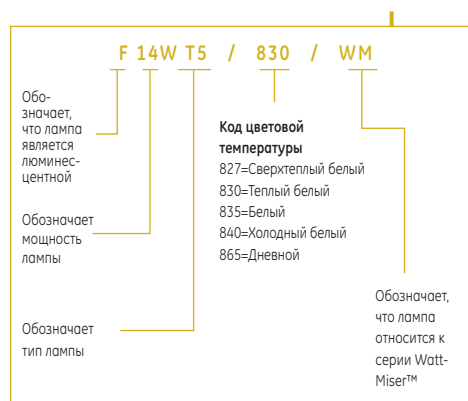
F 14W T5 / 830 / WM

Обозначает, что лампа является люминесцентной

Обозначает мощность лампы

Обозначает тип лампы

**Код цветовой температуры**
827=Сверхтеплый белый
830=Теплый белый
835=Белый
840=Холодный белый
865=Дневной

Обозначает, что лампа относится к серии Watt-Miser™